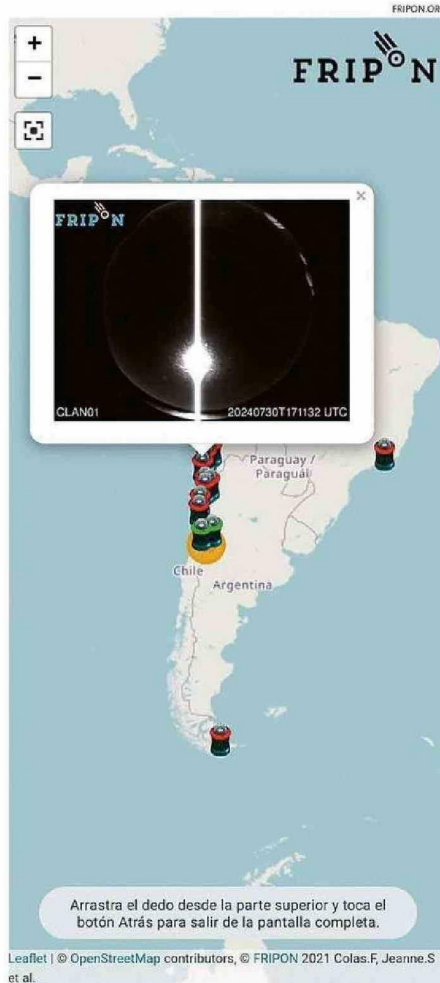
FRIPON.OR

+
−

FRIPON

×

FRIPON

CLAN01

20240730T171132 UTC

Paraguay / Paraguái

Chile

Argentina

Arrastra el dedo desde la parte superior y toca el botón Atrás para salir de la pantalla completa.

Leaflet | © OpenStreetMap contributors, © FRIPON 2021 Colas.F, Jeanne.S et al.